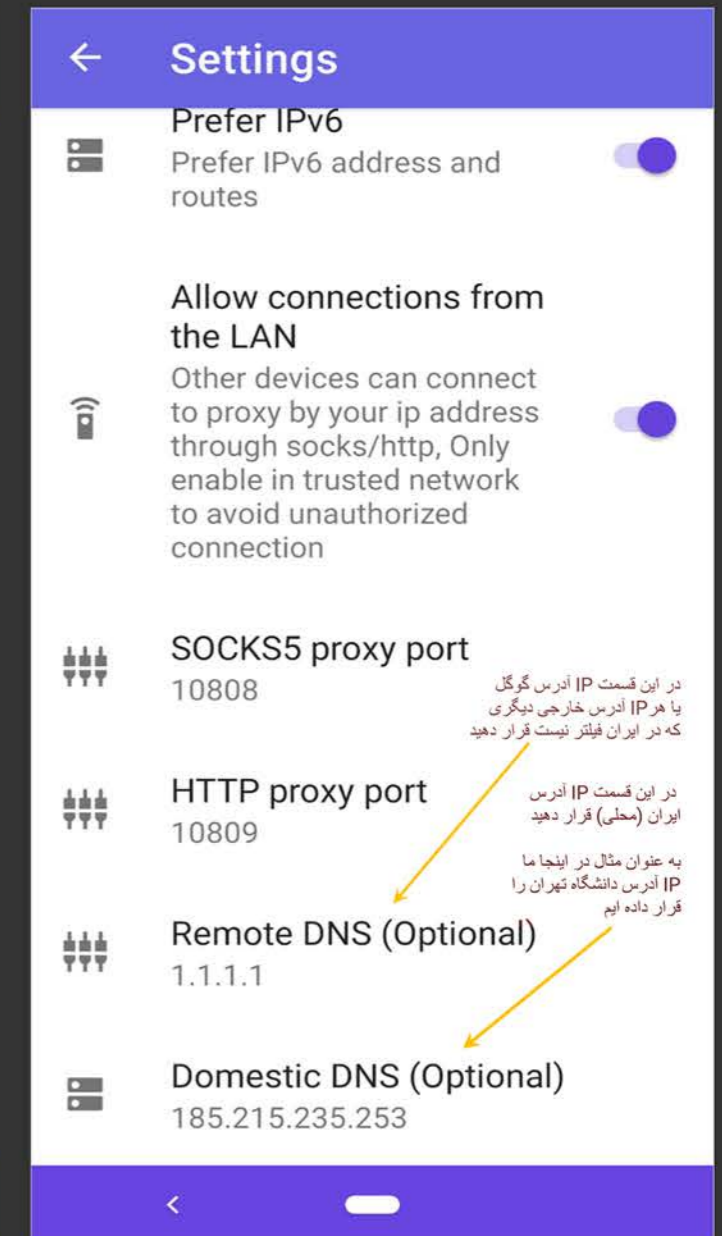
Settings

Prefer IPv6
Prefer IPv6 address and routes

Allow connections from the LAN
Other devices can connect to proxy by your ip address through socks/http, Only enable in trusted network to avoid unauthorized connection

SOCKS5 proxy port
10808

در این قسمت IP آدرس گوگل یا هر IP آدرس خارجی دیگری که در ایران فیلتر نیست قرار دهید

HTTP proxy port
10809

در این قسمت IP آدرس ایران (محلی) قرار دهید

به عنوان مثال در اینجا ما IP آدرس دانشگاه تهران را قرار داده ایم

Remote DNS (Optional)
1.1.1.1

Domestic DNS (Optional)
185.215.235.253